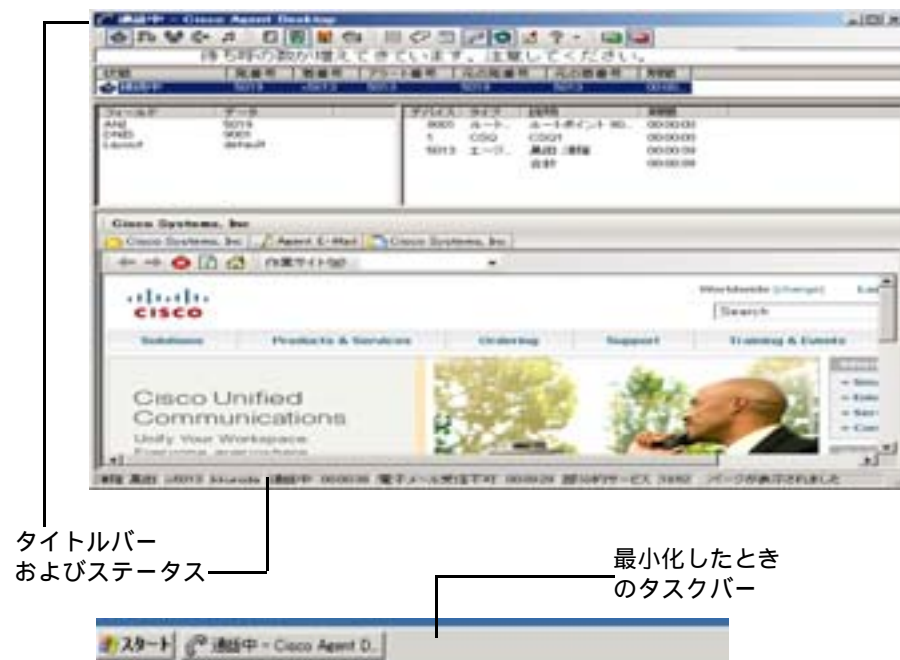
通話中 - Cisco Agent Desktop

待ち時の数が増えてきています。注意してください。

| 状態 | 発信番号 | 着信番号 | アラート番号 | 元の発信番号 | 元の着信番号 | 時間 |
|---|---|---|---|---|---|---|
| 通話中 | 5013 | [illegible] | 5013 | 5019 | 5013 | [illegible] |

| フィールド | データ |
|---|---|
| ANI | 5019 |
| DNIS | 9001 |
| Layout | default |

| デバイス | タイプ | 説明 | 時間 |
|---|---|---|---|
| 9005 | ルート... | ルートポイント 90... | 00:00:00 |
| 1 | CSQ | CSQ1 | 00:00:00 |
| 5013 | エージ... | 黒田 清輝 | 00:00:39 |
| | | 合計 | 00:00:39 |

Cisco Systems, Inc

Cisco Systems, Inc | Agent E-Mail | Cisco Systems, Inc

内部サイト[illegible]

cisco

Worldwide [change]

Search

Solutions | Products & Services | Ordering | Support | Training & Events

Cisco Unified Communications

Unify Your Workspace

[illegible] 黒田 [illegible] 通話中 00:00:39 電子メール受信不可 00:00:29 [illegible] ページが表示されました

タイトルバーおよびステータス

最小化したときのタスクバー

スタート | 通話中 - Cisco Agent D..